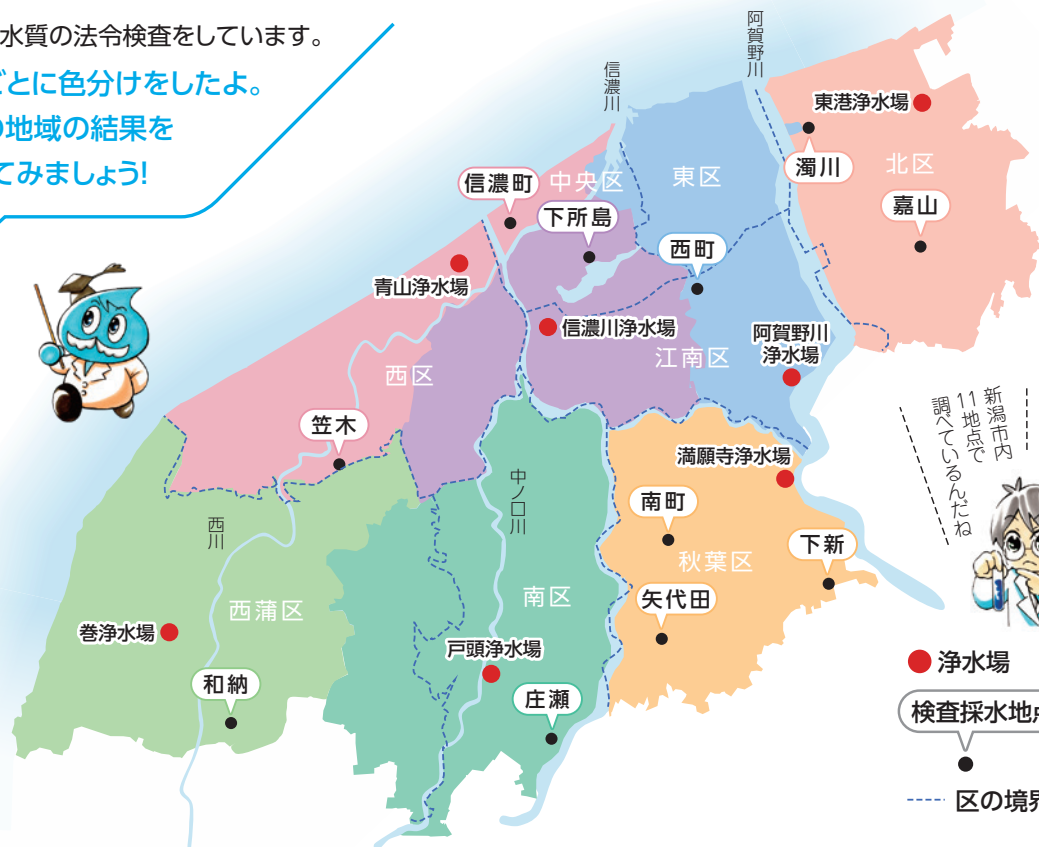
水質の法令検査をしています。
ごとに色分けをしたよ。
の地域の結果を
てみましょう!

阿賀野川
信濃川
東港浄水場
濁川
北区
嘉山
信濃町
中央区
東区
下所島
西町
青山浄水場
信濃川浄水場
阿賀野川浄水場
江南区
西区
笠木
新潟市内11地点で調べているんだね
満願寺浄水場
南町
中ノ口川
西川
秋葉区
下新
南区
矢代田
西蒲区
巻浄水場
戸頭浄水場
浄水場
和納
庄瀬
検査採水地点
区の境界